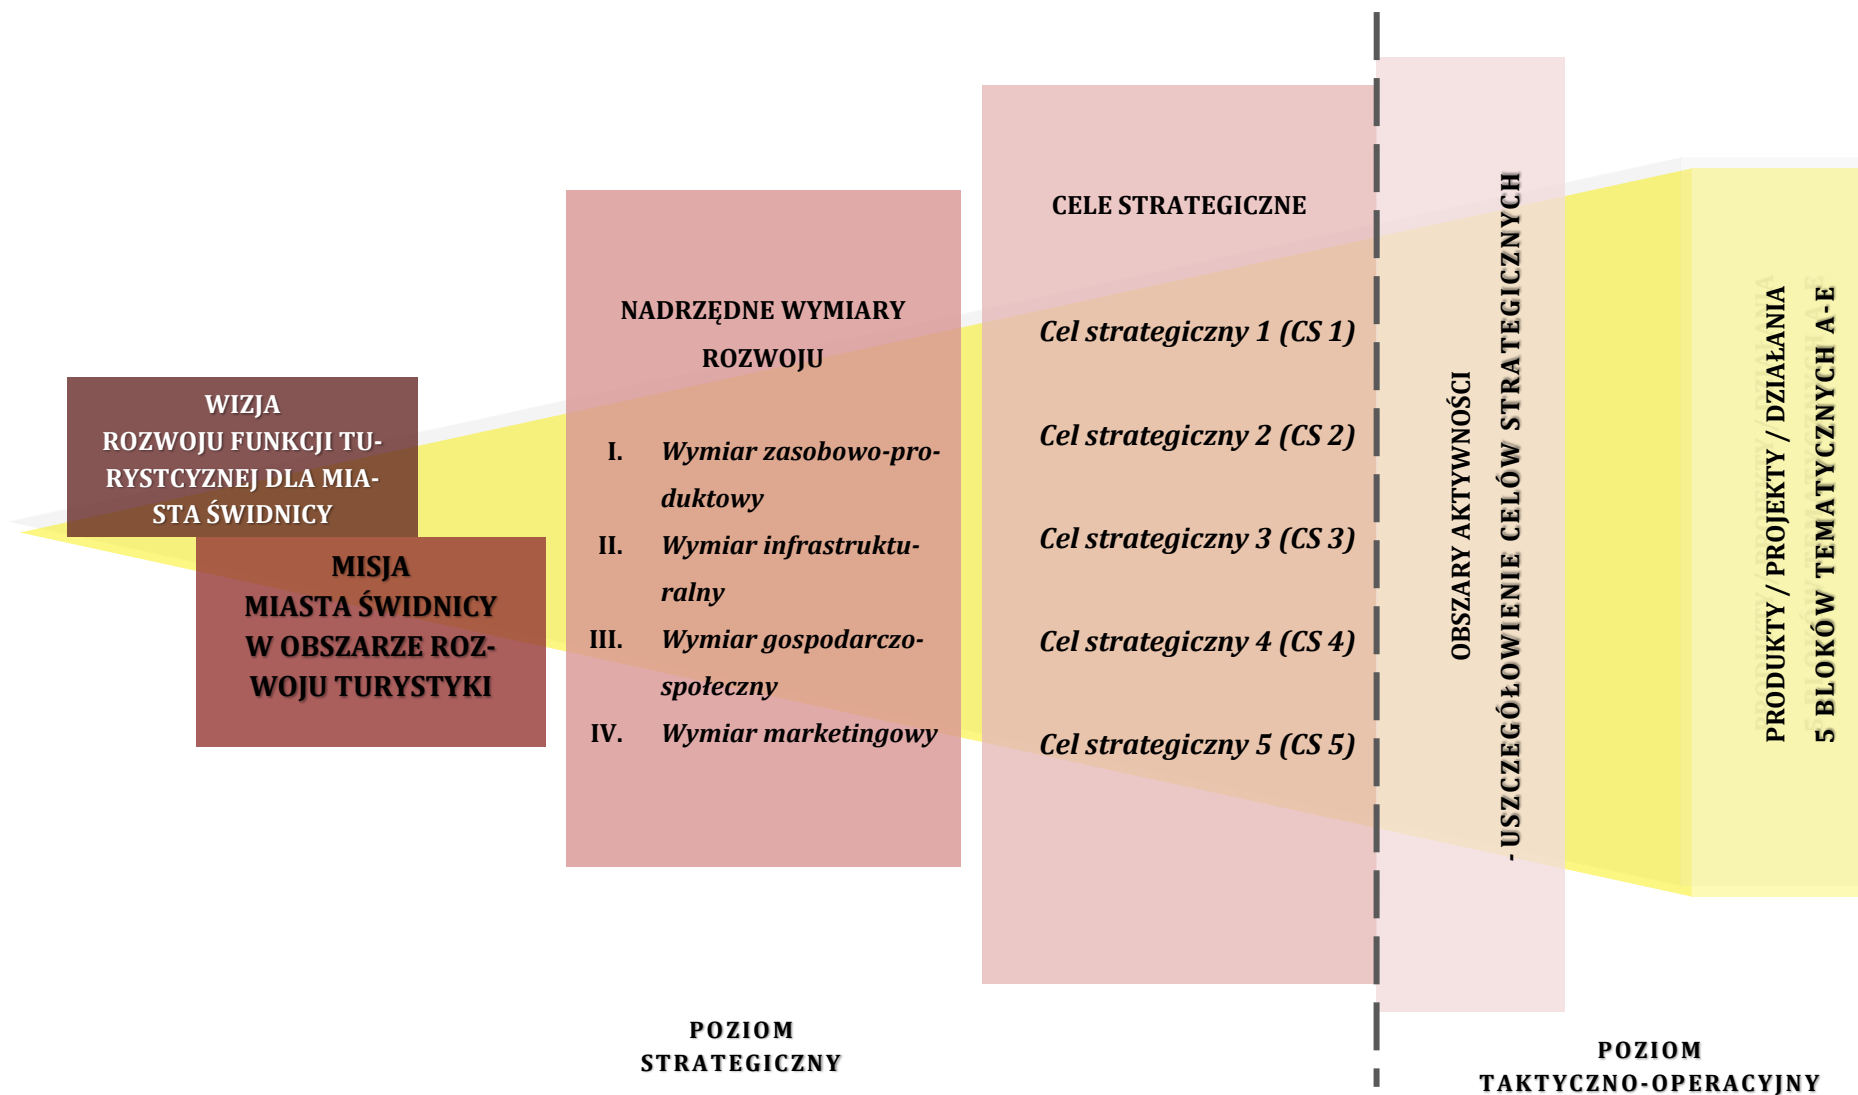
WIZJA
ROZWOJU FUNKCJI TURYSTCYZNEJ DLA MIASTA ŚWIDNICY

MISJA
MIASTA ŚWIDNICY
W OBSZARZE ROZWOJU TURYSTYKI

NADRZĘDNE WYMIARY ROZWOJU

I. Wymiar zasobowo-produktowy
II. Wymiar infrastrukturalny
III. Wymiar gospodarczo-społeczny
IV. Wymiar marketingowy

CELE STRATEGICZNE

Cel strategiczny 1 (CS 1)
Cel strategiczny 2 (CS 2)
Cel strategiczny 3 (CS 3)
Cel strategiczny 4 (CS 4)
Cel strategiczny 5 (CS 5)

OBSZARY AKTYWNOŚCI
- USZCZEGÓŁOWIENIE CELÓW STRATEGICZNYCH

PRODUKTY / PROJEKTY / DZIAŁANIA
5 BLOKÓW TEMATYCZNYCH A-E

POZIOM
STRATEGICZNY

POZIOM
TAKTYCZNO-OPERACYJNY